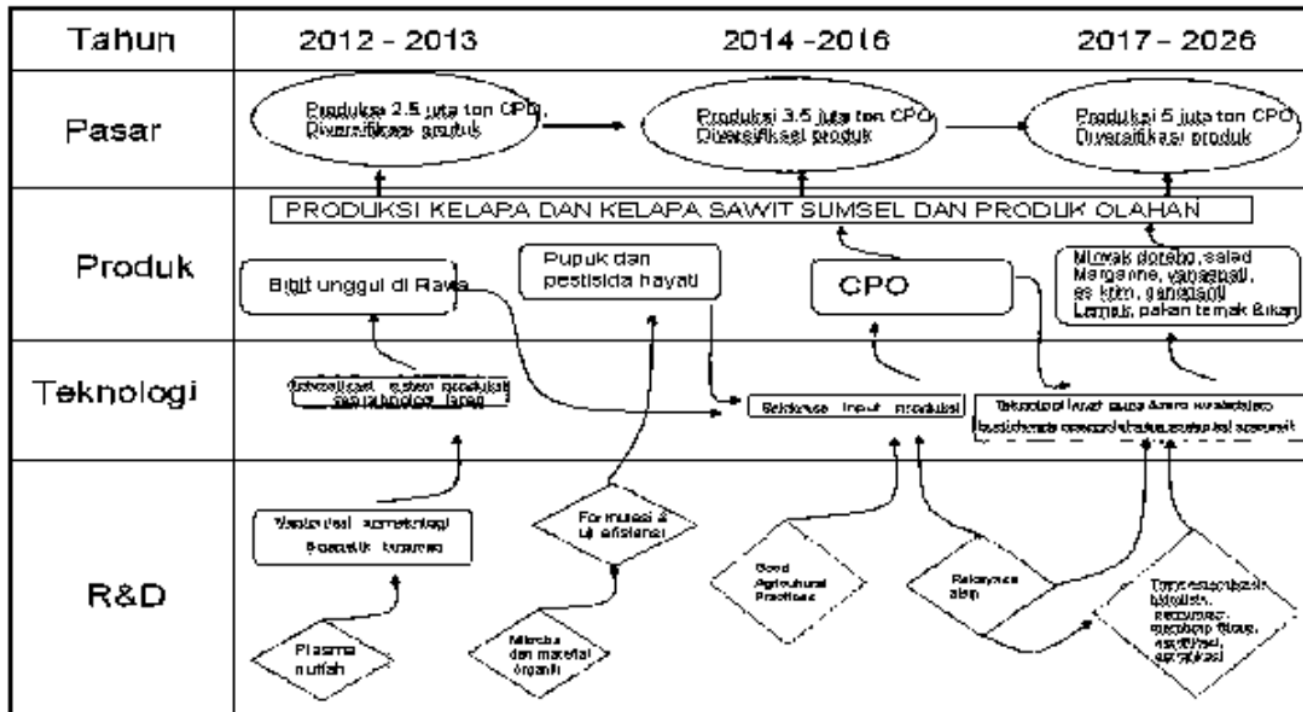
Tahun

2012 - 2013

2014 - 2016

2017 - 2026

Pasar

Produksi 2.5 juta ton CPO, Diversifikasi produk

Produksi 3.5 juta ton CPO, Diversifikasi produk

Produksi 5 juta ton CPO, Diversifikasi produk

PRODUKSI KELAPA DAN KELAPA SAWIT SUMSEL DAN PRODUK OLAHAN

Produk

Bibit unggul di Rawa

Pupuk dan pestisida hayati

CPO

Minyak goreng, salad Margarine, vanaspati, es krim, ganaspati Lemak, pakan ternak & ikan

Teknologi

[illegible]

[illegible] input produksi

Teknologi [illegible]

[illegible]

R&D

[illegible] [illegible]

Formulasi & uji efisiensi

Good Agricultural Practices

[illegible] alat

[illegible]

Plasma nutfah

Mikroba dan material organik